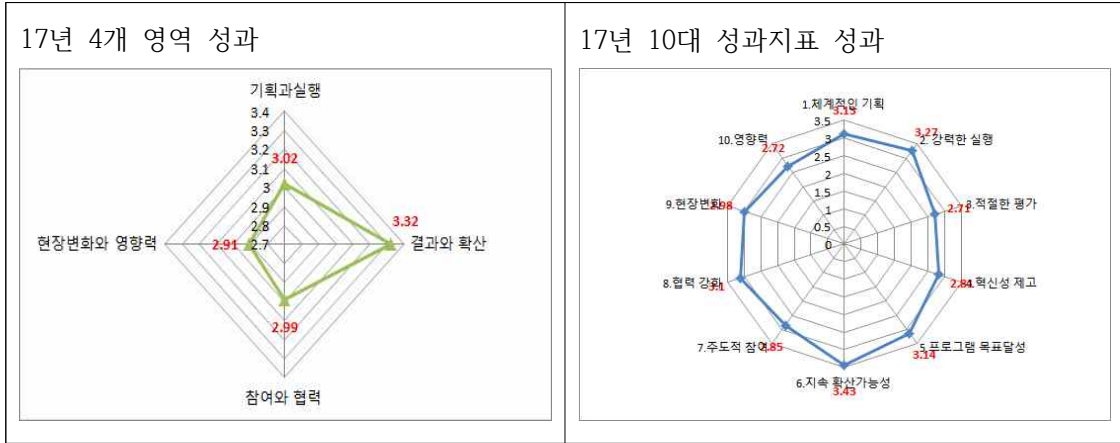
| 17년 4개 영역 성과 | 17년 10대 성과지표 성과 |
|---|---|
| 기획과실행 3.4 3.3 3.2 3.1 3 2.9 2.8 2.7 3.02 3.32 결과와 확산 현장변화와 영향력 2.91 2.99 참여와 협력 | 1.체계적인 기획 3.5 3 2.5 2 1.5 1 0.5 0 3.19 3.27 2. 강력한 실행 10.영향력 2.72 9.현장변화 2.98 3.적절한 평가 2.71 4.혁신성 제고 2.84 8.협력 강화 3.1 7.주도적 참여 2.85 5.프로그램 목표달성 3.14 6.지속 확산가능성 3.43 |